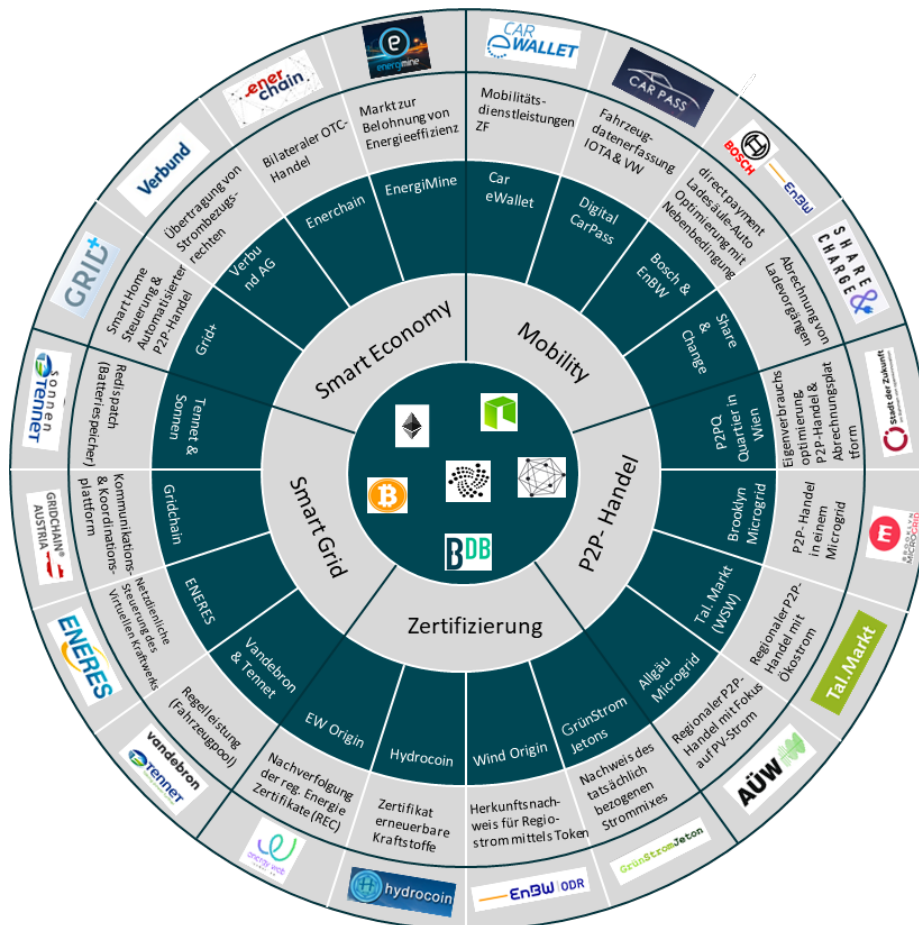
Smart Economy
Mobility
P2P- Handel
Zertifizierung
Smart Grid

EnergiMine
Enerchain
Verbund AG
Grid+
Car eWallet
Digital CarPass
Bosch & EnBW
Share & Charge
P2PQ Quartier in Wien
Brooklyn Microgrid
Tal. Markt (WSW)
Allgäu Microgrid
GrünStrom Jetons
Wind Origin
Hydrocoin
EW Origin
Vandebron & Tennet
ENERES
Gridchain
Tennet & Sonnen

Markt zur Belohnung von Energieeffizienz
Bilateraler OTC-Handel
Übertragung von Strombezugsrechten
Smart Home Steuerung & Automatisierter P2P-Handel
Mobilitätsdienstleistungen ZF
Fahrzeugdatenerfassung IOTA & VW
direct payment Ladesäule-Auto Optimierung mit Nebenbedingung
Abrechnung von Ladevorgängen
Eigenverbrauchsoptimierung P2P-Handel & Abrechnungsplattform
P2P-Handel in einem Microgrid
Regionaler P2P-Handel mit Ökostrom
Regionaler P2P-Handel mit Fokus auf PV-Strom
Nachweis des tatsächlich bezogenen Strommixes
Herkunftsnachweis für Regiostrom mittels Token
Zertifikat erneuerbare Kraftstoffe
Nachverfolgung der reg. Energie Zertifikate (REC)
Regelleistung (Fahrzeugpool)
Netzdienliche Steuerung des Virtuellen Kraftwerks
Kommunikations- & Koordinationsplattform
Redispatch (Batteriespeicher)

BDB
energimine
enerchain
Verbund
GRID+
sonnen tennet
GRIDCHAIN AUSTRIA
ENERES
vandebron tennet
energy web
hydrocoin
EnBW ODR
GrünStromJeton
AÜW
Tal.Markt
BROOKLYN MICROGRID
Stadt der Zukunft
SHARE & CHARGE
BOSCH
EnBW
CAR PASS
CAR eWALLET